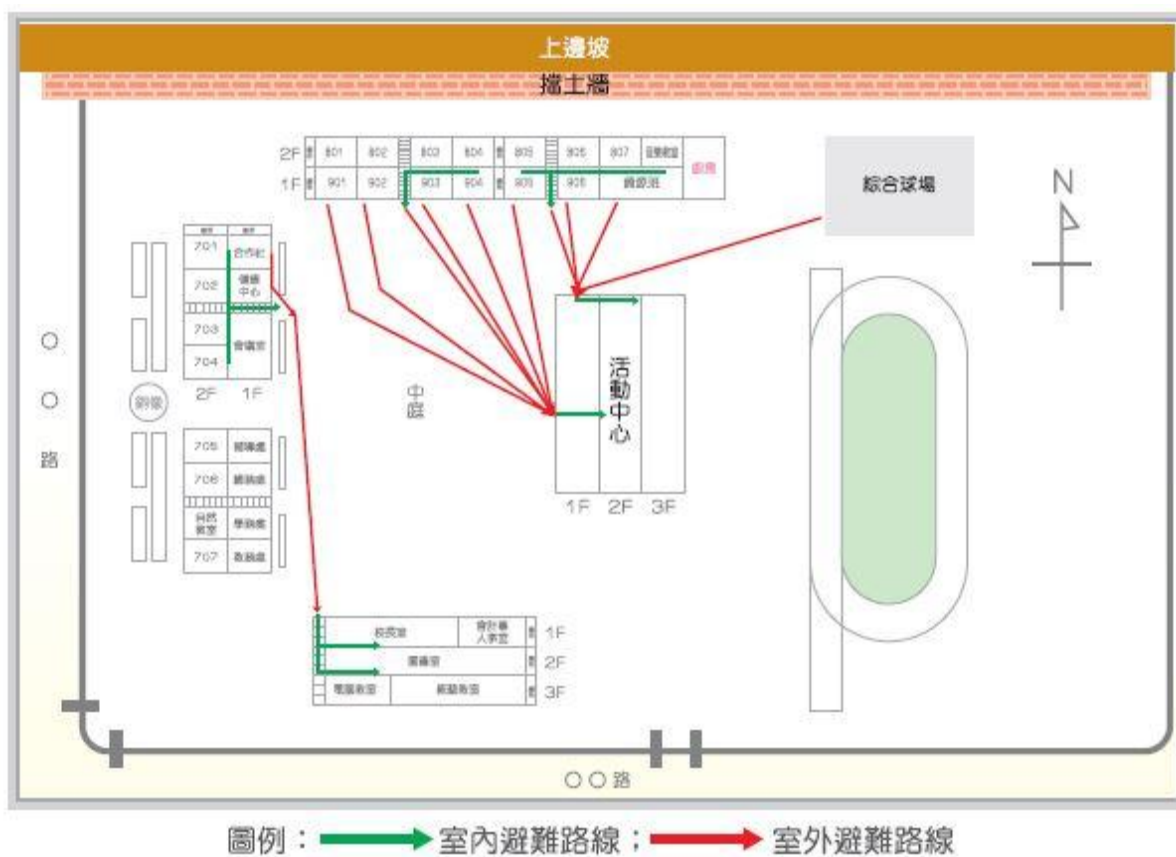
上邊坡

擋土牆

2F 801 802 803 804 805 806 807 音樂教室 廚房

1F 901 902 903 904 905 906 韻律班

綜合球場

N

701 合作社

702 健康中心

703 會議室

704

2F 1F

○○路

銅像

中庭

活動中心

1F 2F 3F

705 輔導處

706 總務處

自然教室 學務處

707 教務處

校長室 會計暨人事室 1F

圖書室 2F

電腦教室 視聽教室 3F

○○路

圖例：室內避難路線；室外避難路線